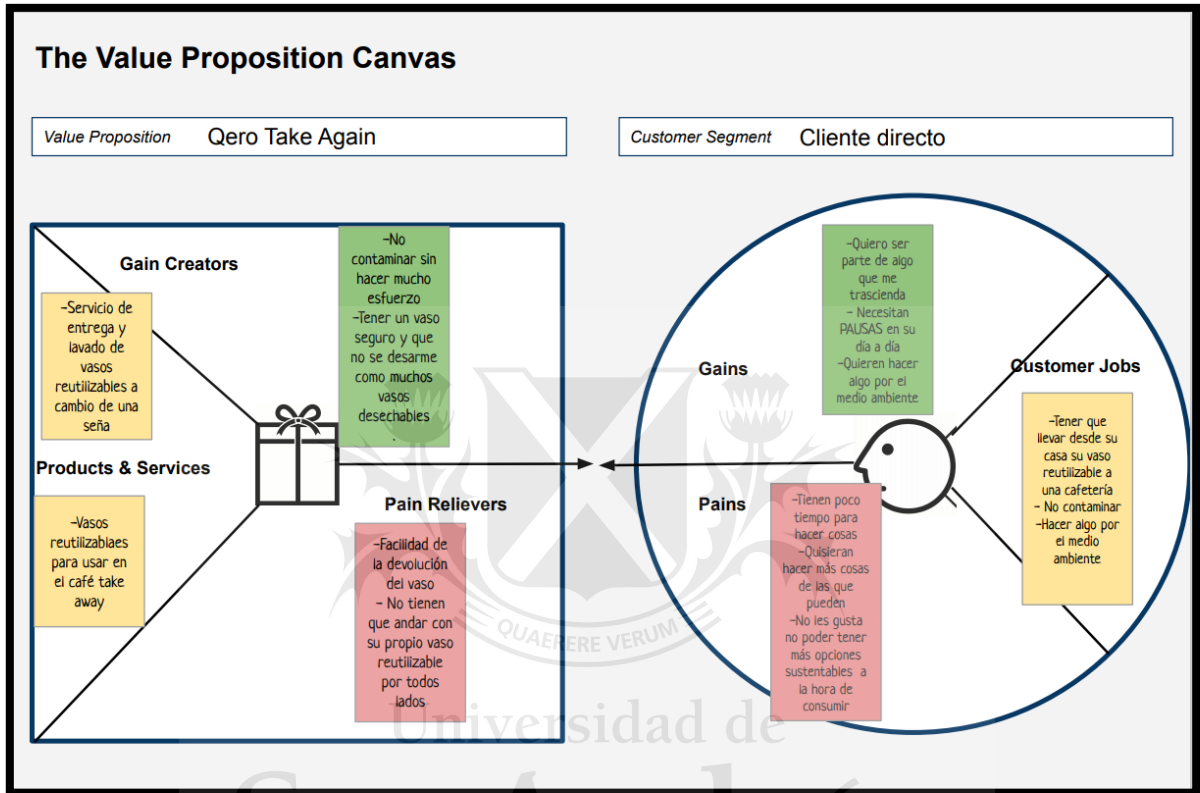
The Value Proposition Canvas

Value Proposition Qero Take Again

Customer Segment Cliente directo

Gain Creators

-Servicio de entrega y lavado de vasos reutilizables a cambio de una seña

Products & Services

-Vasos reutilizabiaes para usar en el café take away

-No contaminar sin hacer mucho esfuerzo
-Tener un vaso seguro y que no se desarme como muchos vasos desechables
.

Pain Relievers

-Facilidad de la devolución del vaso
- No tienen que andar con su propio vaso reutilizable por todos lados

Gains

-Quiero ser parte de algo que me trascienda
- Necesitan PAUSAS en su día a día
-Quieren hacer algo por el medio ambiente

Customer Jobs

-Tener que llevar desde su casa su vaso reutilizable a una cafetería
- No contaminar
-Hacer algo por el medio ambiente

Pains

-Tienen poco tiempo para hacer cosas
-Quisieran hacer más cosas de las que pueden
-No les gusta no poder tener más opciones sustentables a la hora de consumir

QUAERERE VERUM

Universidad de